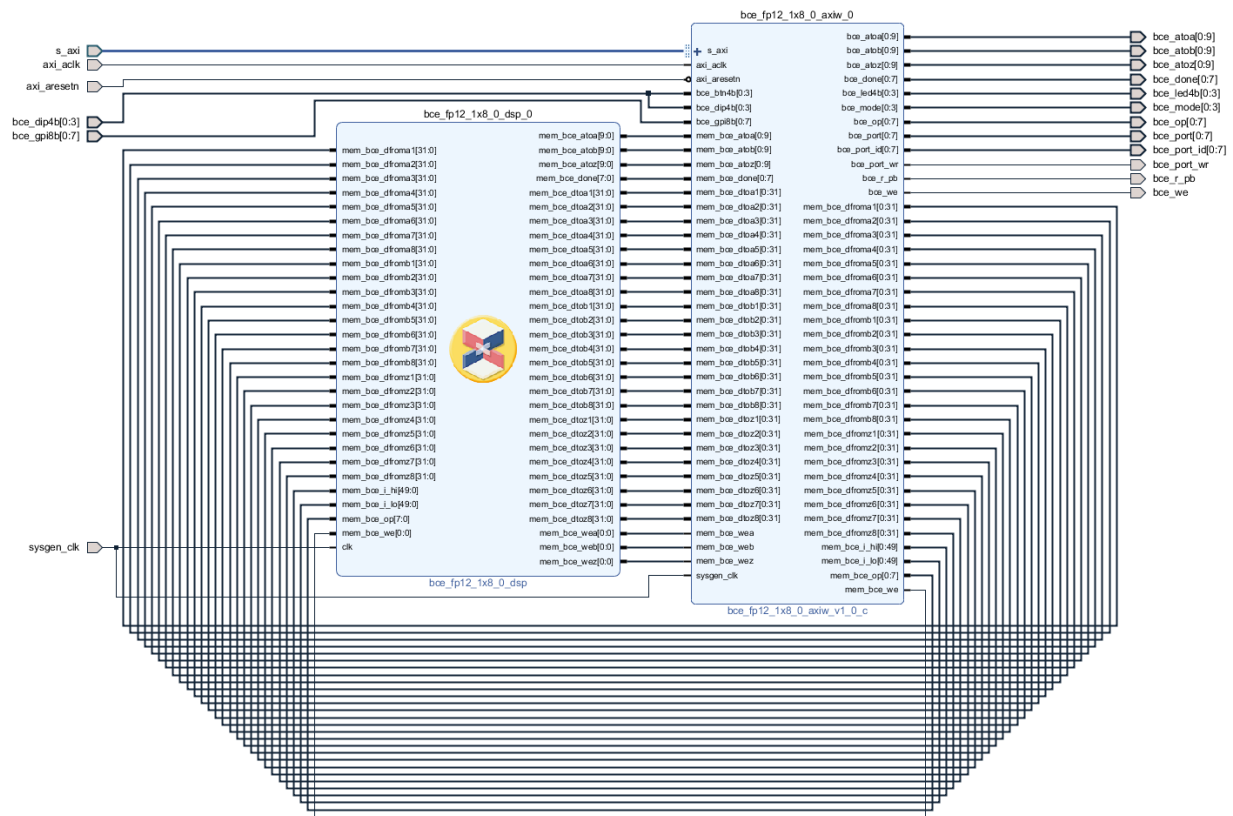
bce_fp12_1x8_0_axiw_0

s_axi
axi_aclk
axi_aresetn
bce_dip4b[0:3]
bce_gpi8b[0:7]

bce_fp12_1x8_0_dsp_0

mem_bce_dfroma1[31:0]
mem_bce_dfroma2[31:0]
mem_bce_dfroma3[31:0]
mem_bce_dfroma4[31:0]
mem_bce_dfroma5[31:0]
mem_bce_dfroma6[31:0]
mem_bce_dfroma7[31:0]
mem_bce_dfroma8[31:0]
mem_bce_dfromb1[31:0]
mem_bce_dfromb2[31:0]
mem_bce_dfromb3[31:0]
mem_bce_dfromb4[31:0]
mem_bce_dfromb5[31:0]
mem_bce_dfromb6[31:0]
mem_bce_dfromb7[31:0]
mem_bce_dfromb8[31:0]
mem_bce_dfromz1[31:0]
mem_bce_dfromz2[31:0]
mem_bce_dfromz3[31:0]
mem_bce_dfromz4[31:0]
mem_bce_dfromz5[31:0]
mem_bce_dfromz6[31:0]
mem_bce_dfromz7[31:0]
mem_bce_dfromz8[31:0]
mem_bce_i_hi[49:0]
mem_bce_i_lo[49:0]
mem_bce_op[7:0]
mem_bce_we[0:0]
clk

mem_bce_atoa[9:0]
mem_bce_atob[9:0]
mem_bce_atoz[9:0]
mem_bce_done[7:0]
mem_bce_dtoa1[31:0]
mem_bce_dtoa2[31:0]
mem_bce_dtoa3[31:0]
mem_bce_dtoa4[31:0]
mem_bce_dtoa5[31:0]
mem_bce_dtoa6[31:0]
mem_bce_dtoa7[31:0]
mem_bce_dtoa8[31:0]
mem_bce_dtob1[31:0]
mem_bce_dtob2[31:0]
mem_bce_dtob3[31:0]
mem_bce_dtob4[31:0]
mem_bce_dtob5[31:0]
mem_bce_dtob6[31:0]
mem_bce_dtob7[31:0]
mem_bce_dtob8[31:0]
mem_bce_dtoz1[31:0]
mem_bce_dtoz2[31:0]
mem_bce_dtoz3[31:0]
mem_bce_dtoz4[31:0]
mem_bce_dtoz5[31:0]
mem_bce_dtoz6[31:0]
mem_bce_dtoz7[31:0]
mem_bce_dtoz8[31:0]
mem_bce_wea[0:0]
mem_bce_web[0:0]
mem_bce_wez[0:0]

bce_fp12_1x8_0_dsp

sysgen_clk

s_axi
axi_aclk
axi_aresetn
bce_btn4b[0:3]
bce_dip4b[0:3]
bce_gpi8b[0:7]
mem_bce_atoa[0:9]
mem_bce_atob[0:9]
mem_bce_atoz[0:9]
mem_bce_done[0:7]
mem_bce_dtoa1[0:31]
mem_bce_dtoa2[0:31]
mem_bce_dtoa3[0:31]
mem_bce_dtoa4[0:31]
mem_bce_dtoa5[0:31]
mem_bce_dtoa6[0:31]
mem_bce_dtoa7[0:31]
mem_bce_dtoa8[0:31]
mem_bce_dtob1[0:31]
mem_bce_dtob2[0:31]
mem_bce_dtob3[0:31]
mem_bce_dtob4[0:31]
mem_bce_dtob5[0:31]
mem_bce_dtob6[0:31]
mem_bce_dtob7[0:31]
mem_bce_dtob8[0:31]
mem_bce_dtoz1[0:31]
mem_bce_dtoz2[0:31]
mem_bce_dtoz3[0:31]
mem_bce_dtoz4[0:31]
mem_bce_dtoz5[0:31]
mem_bce_dtoz6[0:31]
mem_bce_dtoz7[0:31]
mem_bce_dtoz8[0:31]
mem_bce_wea
mem_bce_web
mem_bce_wez
sysgen_clk

bce_atoa[0:9]
bce_atob[0:9]
bce_atoz[0:9]
bce_done[0:7]
bce_led4b[0:3]
bce_mode[0:3]
bce_op[0:7]
bce_port[0:7]
bce_port_id[0:7]
bce_port_wr
bce_r_pb
bce_we
mem_bce_dfroma1[0:31]
mem_bce_dfroma2[0:31]
mem_bce_dfroma3[0:31]
mem_bce_dfroma4[0:31]
mem_bce_dfroma5[0:31]
mem_bce_dfroma6[0:31]
mem_bce_dfroma7[0:31]
mem_bce_dfroma8[0:31]
mem_bce_dfromb1[0:31]
mem_bce_dfromb2[0:31]
mem_bce_dfromb3[0:31]
mem_bce_dfromb4[0:31]
mem_bce_dfromb5[0:31]
mem_bce_dfromb6[0:31]
mem_bce_dfromb7[0:31]
mem_bce_dfromb8[0:31]
mem_bce_dfromz1[0:31]
mem_bce_dfromz2[0:31]
mem_bce_dfromz3[0:31]
mem_bce_dfromz4[0:31]
mem_bce_dfromz5[0:31]
mem_bce_dfromz6[0:31]
mem_bce_dfromz7[0:31]
mem_bce_dfromz8[0:31]
mem_bce_i_hi[0:49]
mem_bce_i_lo[0:49]
mem_bce_op[0:7]
mem_bce_we

bce_fp12_1x8_0_axiw_v1_0_c

bce_atoa[0:9]
bce_atob[0:9]
bce_atoz[0:9]
bce_done[0:7]
bce_led4b[0:3]
bce_mode[0:3]
bce_op[0:7]
bce_port[0:7]
bce_port_id[0:7]
bce_port_wr
bce_r_pb
bce_we